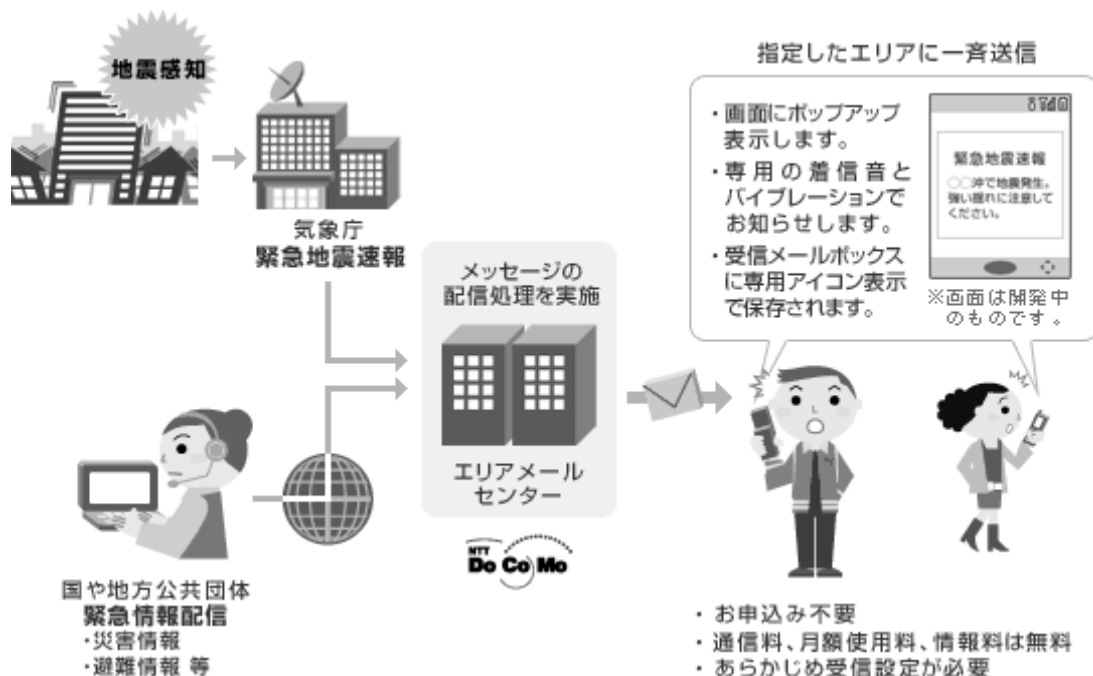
地震感知

気象庁
緊急地震速報

指定したエリアに一斉送信

・画面にポップアップ表示します。
・専用の着信音とバイブレーションでお知らせします。
・受信メールボックスに専用アイコン表示で保存されます。

緊急地震速報
○○沖で地震発生。強い揺れに注意してください。

※画面は開発中のものです。

メッセージの配信処理を実施

エリアメールセンター

NTT DoCoMo

国や地方公共団体
緊急情報配信
・災害情報
・避難情報 等

・お申込み不要
・通信料、月額使用料、情報料は無料
・あらかじめ受信設定が必要